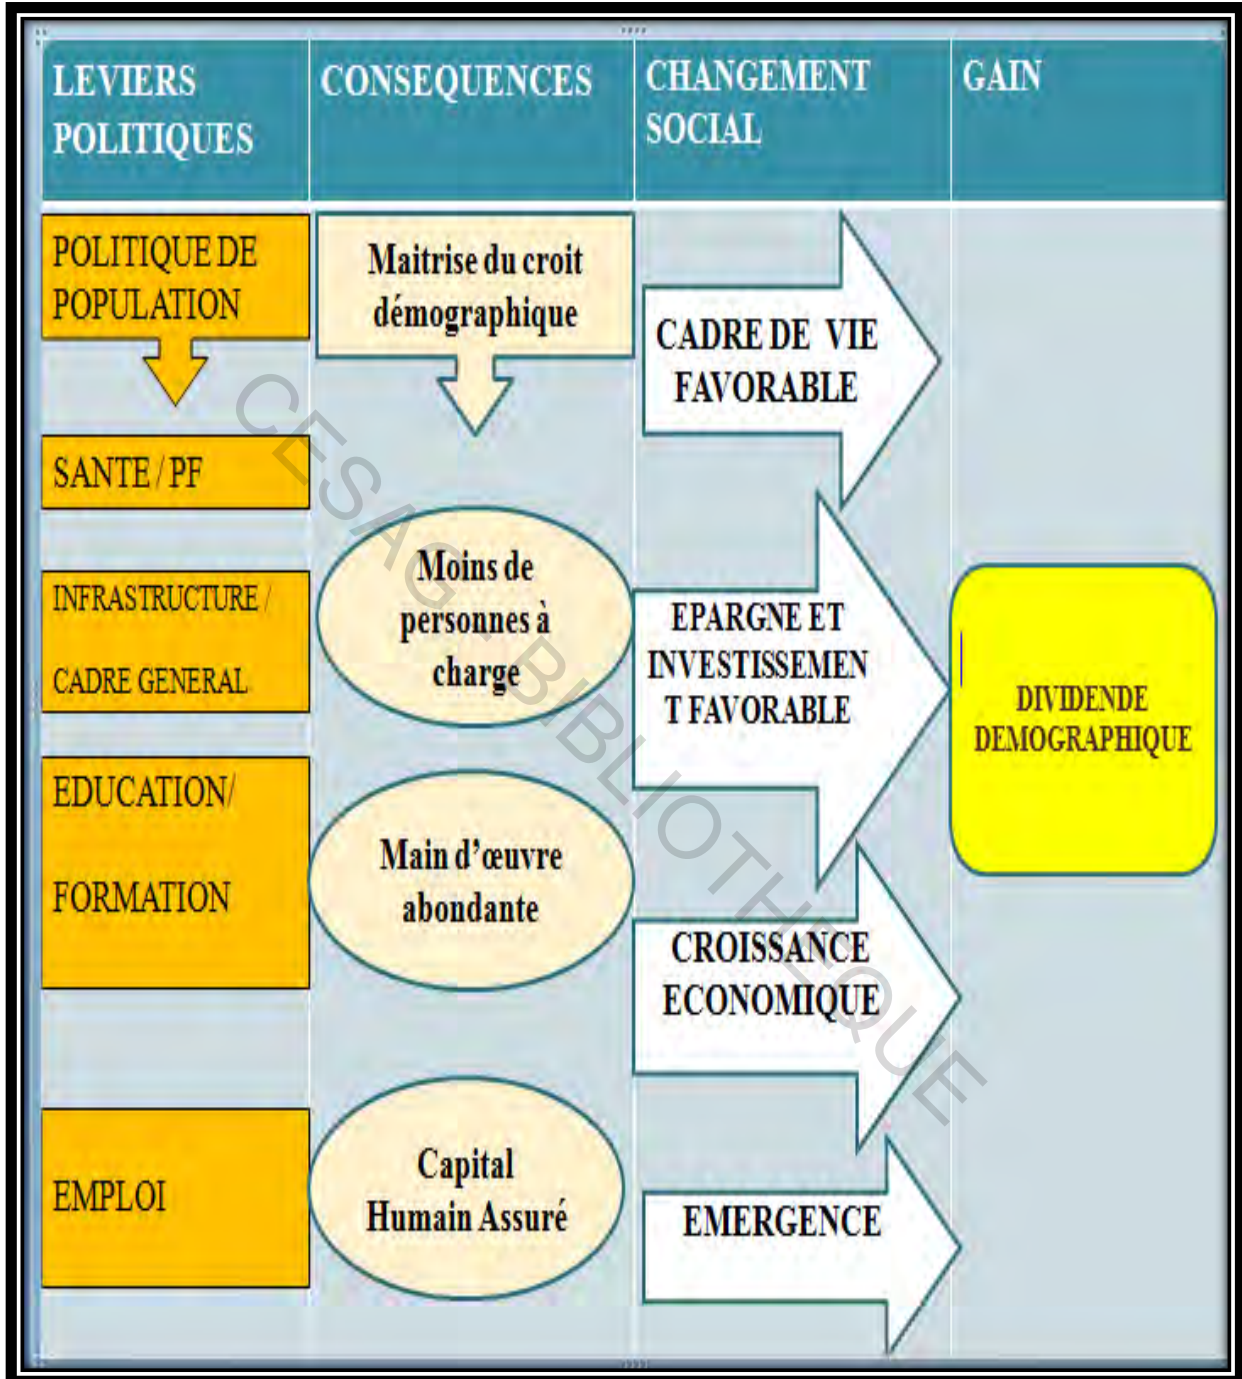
| LEVIERS POLITIQUES | CONSEQUENCES | CHANGEMENT SOCIAL | GAIN |
|---|---|---|---|
| POLITIQUE DE POPULATION | Maitrise du croit démographique | CADRE DE VIE FAVORABLE | |
| SANTE / PF | | | |
| INFRASTRUCTURE / CADRE GENERAL | Moins de personnes à charge | EPARGNE ET INVESTISSEMEN T FAVORABLE | DIVIDENDE DEMOGRAPHIQUE |
| EDUCATION/ FORMATION | Main d'œuvre abondante | CROISSANCE ECONOMIQUE | |
| EMPLOI | Capital Humain Assuré | EMERGENCE | |

CESAG BIBLIOTHEQUE